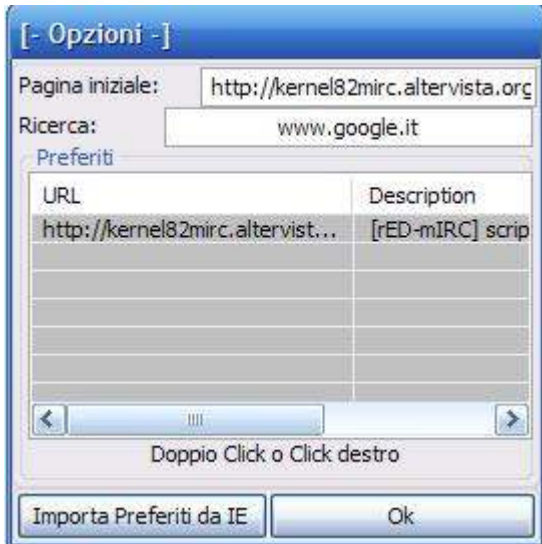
[- Opzioni -]

Pagina iniziale: http://kernel82mirc.altervista.org

Ricerca: www.google.it

Preferiti

| URL | Description |
|---|---|
| http://kernel82mirc.altervist... | [rED-mIRC] scrip |

Doppio Click o Click destro

Importa Preferiti da IE

Ok